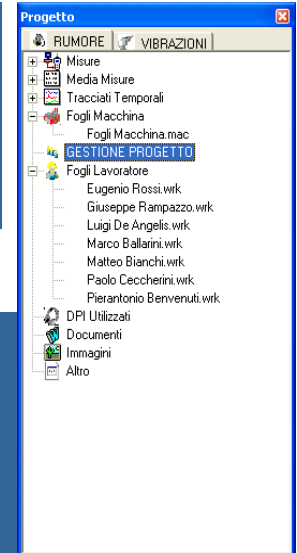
Progetto

RUMORE
VIBRAZIONI

Misure
Media Misure
Tracciati Temporali
Fogli Macchina
Fogli Macchina.mac
GESTIONE PROGETTO
Fogli Lavoratore
Eugenio Rossi.wrk
Giuseppe Rampazzo.wrk
Luigi De Angelis.wrk
Marco Ballarini.wrk
Matteo Bianchi.wrk
Paolo Ceccherini.wrk
Pierantonio Benvenuti.wrk
DPI Utilizzati
Documenti
Immagini
Altro